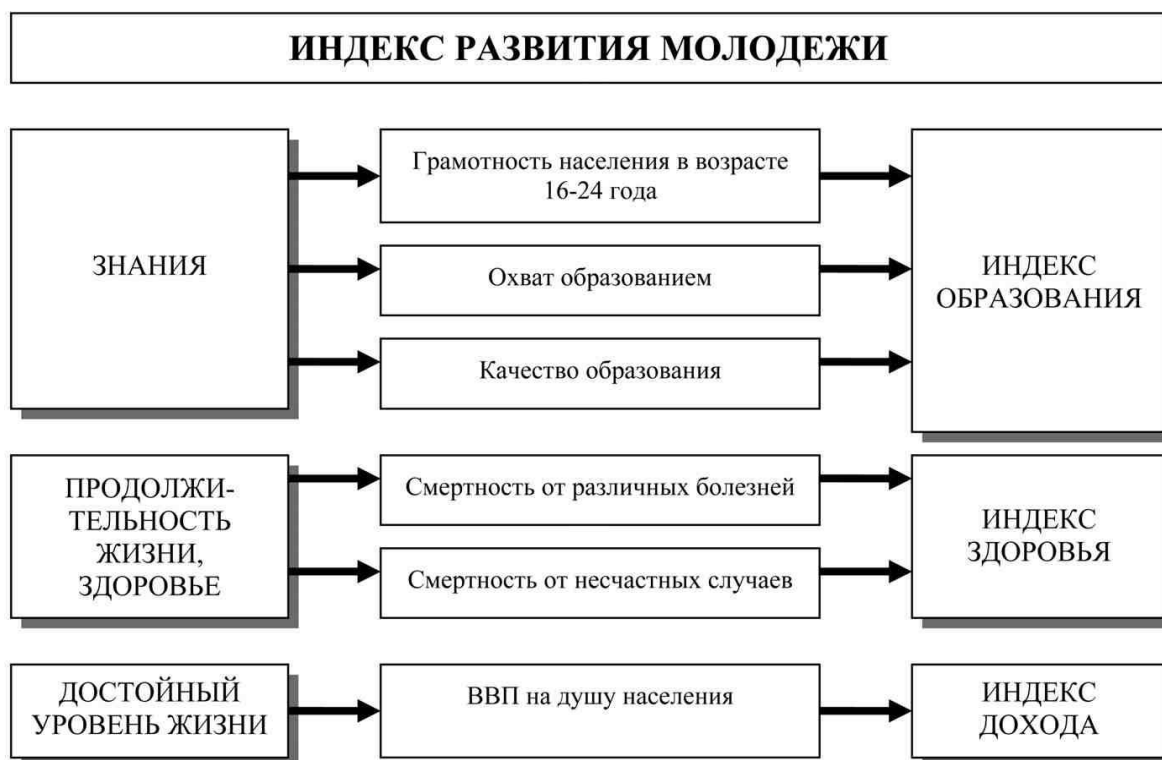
ИНДЕКС РАЗВИТИЯ МОЛОДЕЖИ

ЗНАНИЯ

Грамотность населения в возрасте 16-24 года

Охват образованием

Качество образования

ИНДЕКС ОБРАЗОВАНИЯ

ПРОДОЛЖИТЕЛЬНОСТЬ ЖИЗНИ, ЗДОРОВЬЕ

Смертность от различных болезней

Смертность от несчастных случаев

ИНДЕКС ЗДОРОВЬЯ

ДОСТОЙНЫЙ УРОВЕНЬ ЖИЗНИ

ВВП на душу населения

ИНДЕКС ДОХОДА